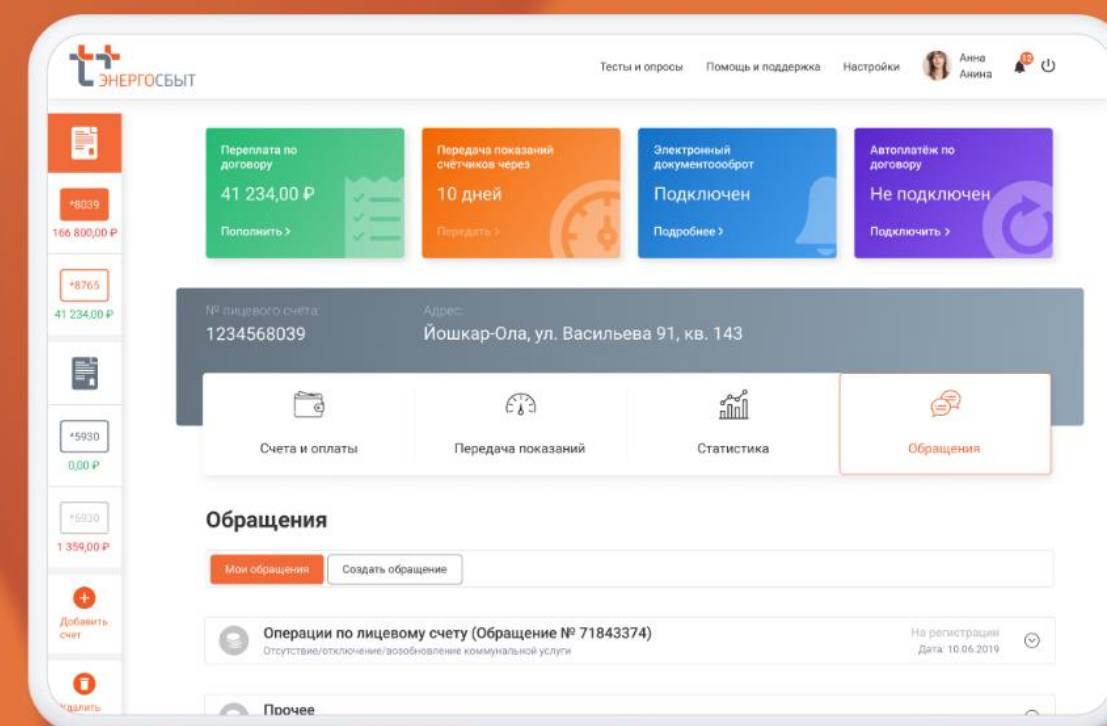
Т+ ЭНЕРГОСБЫТ

Тесты и опросы Помощь и поддержка Настройки Анна Анина 12

*8039
166 800,00 ₽

*8765
41 234,00 ₽

*5930
0,00 ₽

*6930
1 359,00 ₽

Добавить счет

Удалить

Переплата по договору
41 234,00 ₽
Пополнить >

Передача показаний счётчиков через
10 дней
Передать >

Электронный документооборот
Подключен
Подробнее >

Автоплатёж по договору
Не подключен
Подключить >

№ лицевого счета:
1234568039

Адрес:
Йошкар-Ола, ул. Васильева 91, кв. 143

Счета и оплаты

Передача показаний

Статистика

Обращения

Обращения

Мои обращения Создать обращение

Операции по лицевому счету (Обращение № 71843374)
Отсутствие/отключение/возобновление коммунальной услуги
На регистрации
Дата: 10.06.2019

Прочее